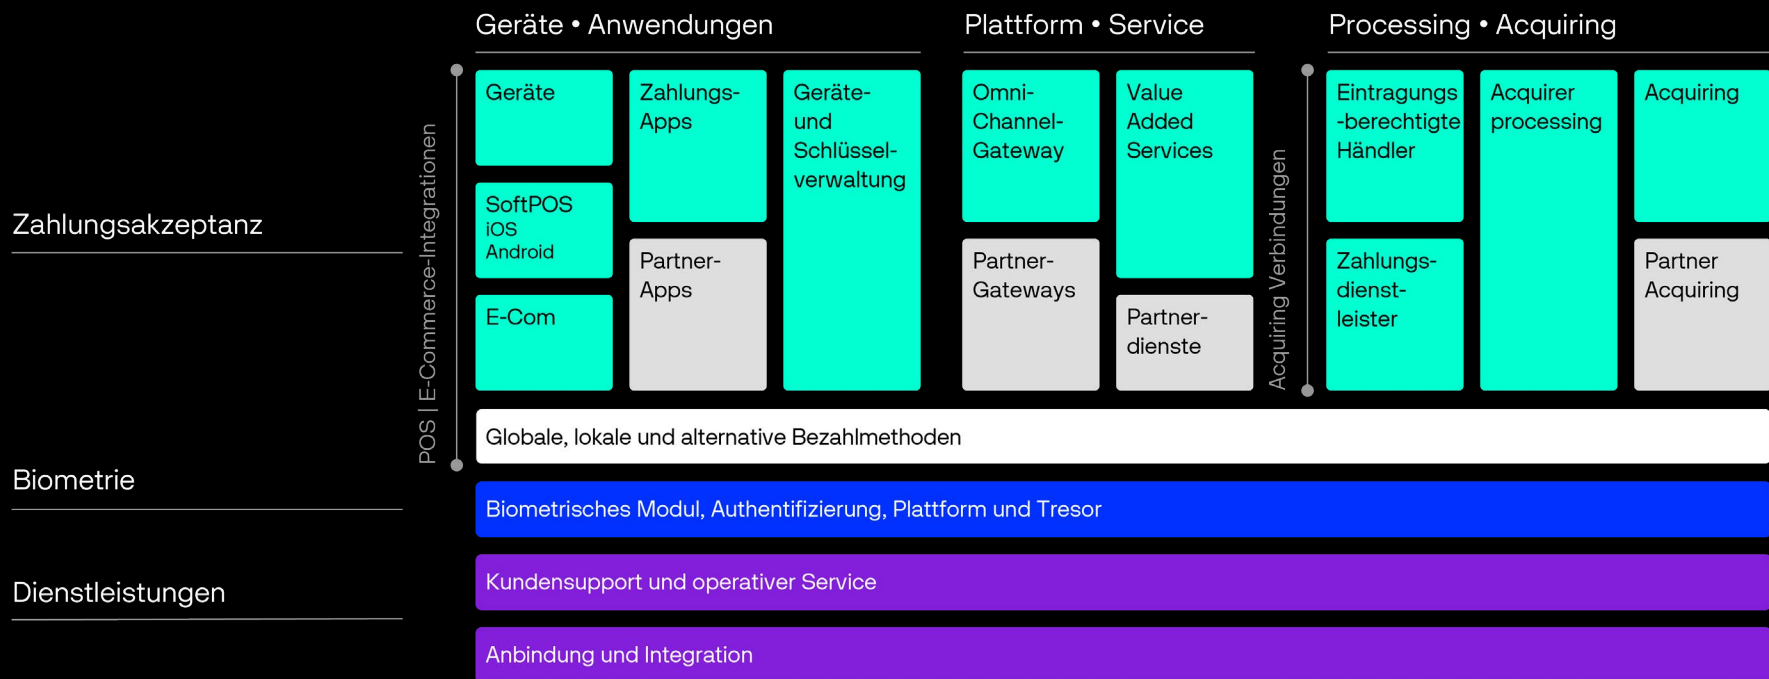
Geräte • Anwendungen

Plattform • Service

Processing • Acquiring

Zahlungsakzeptanz

POS | E-Commerce-Integrationen

Geräte

SoftPOS
iOS
Android

E-Com

Zahlungs-Apps

Partner-Apps

Geräte- und Schlüsselverwaltung

Omni-Channel-Gateway

Partner-Gateways

Value Added Services

Partner-dienste

Acquiring Verbindungen

Eintragungs-berechtigte Händler

Zahlungs-dienst-leister

Acquirer processing

Acquiring

Partner Acquiring

Globale, lokale und alternative Bezahlmethoden

Biometrie

Biometrisches Modul, Authentifizierung, Plattform und Tresor

Dienstleistungen

Kundensupport und operativer Service

Anbindung und Integration